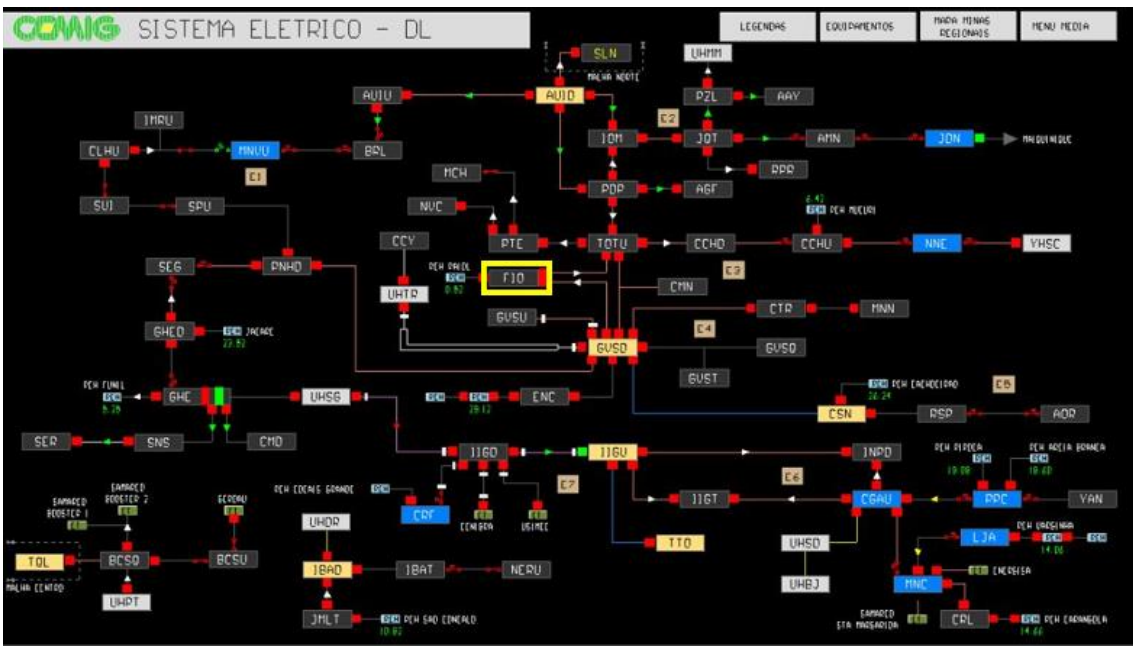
CEMIG SISTEMA ELETRICO - DL

LEGENDAS

EQUIPAMENTOS

MAPA MINAS REGIONAIS

MENU MEDIA

SLN

MALHA NORTE

UHMM

AUIU

AUID

PZL

AAY

E2

IMRU

IOM

IOT

AMN

JDN

MARQUINHOS

CLHU

MNUU

BRL

E1

PPR

MCH

PDP

AGF

SUI

SPU

NVC

6.41

PCH PCH MUCURI

CCY

PTE

TOTU

CCHD

CCHU

NNE

VHSC

SEG

PNHD

PCH PALOL

PCH

0.82

FIO

E3

UHTR

CMN

CTR

MNN

GHED

PCH JACARE

22.82

GVSU

E4

GVSD

GVSD

PCH FUNIL

PCH

6.26

GHE

UHSG

GUST

PCH PCH CACHOEIRAO

26.24

E5

PCH

PCH

29.12

ENC

CSN

RSP

AOR

SER

SNS

CMD

IIGD

IIGU

INPD

PCH PIPOCA

PCH

19.09

PCH AREIA BRANCA

PCH

19.60

E6

SAMARCO BOOSTER 2

SAMARCO BOOSTER 1

GERDAU

PCH CORAIS GRANDE

PCH

E7

IIGT

CGAU

PPC

YAN

CRF

CENIBRA

USIMEC

PCH CARBINHA

UHDR

LJA

PCH

14.06

ITO

TOL

BCSO

BCSU

IBAD

IBAT

NERU

UHSD

MALHA CENTRO

UHPT

UHBJ

MNC

ENERGISA

SAMARCO STA MARGARIDA

JMLT

PCH PCH SAO GONCALO

10.82

CRL

PCH PCH CARANGOLA

14.66